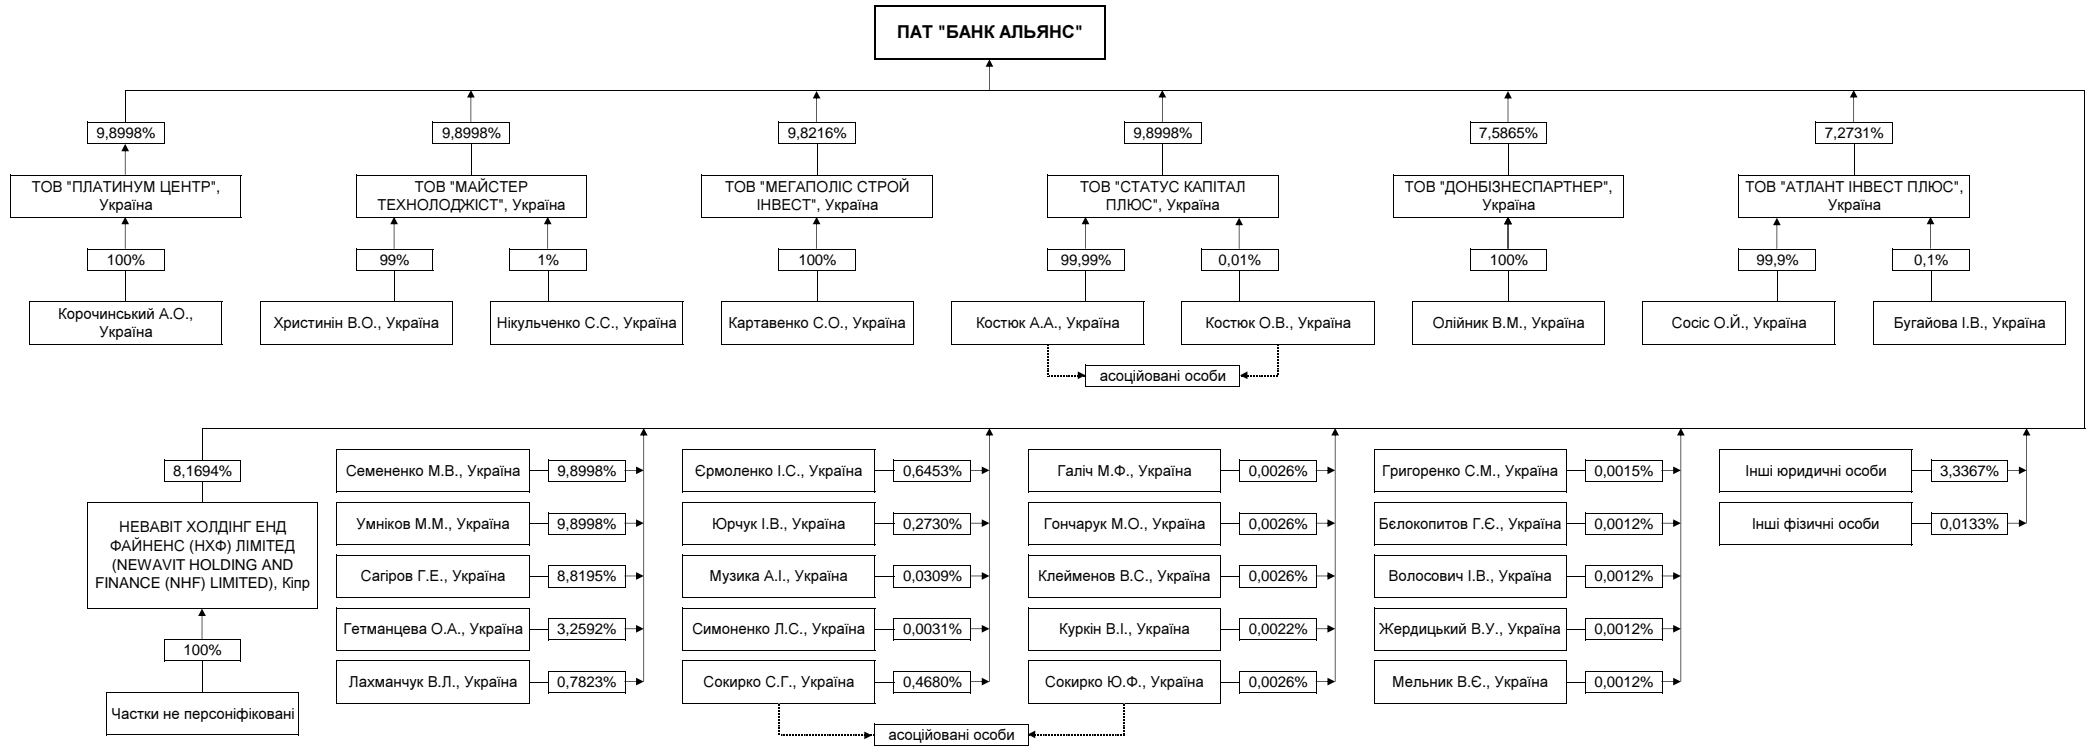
ПАТ "БАНК АЛЬЯНС"

9,8998%
ТОВ "ПЛАТИНУМ ЦЕНТР", Україна
100%
Корочинський А.О., Україна

9,8998%
ТОВ "МАЙСТЕР ТЕХНОЛОДЖІСТ", Україна
99%
Христинін В.О., Україна
1%
Нікульченко С.С., Україна

9,8216%
ТОВ "МЕГАПОЛІС СТРОЙ ІНВЕСТ", Україна
100%
Картавенко С.О., Україна

9,8998%
ТОВ "СТАТУС КАПІТАЛ ПЛЮС", Україна
99,99%
Костюк А.А., Україна
0,01%
Костюк О.В., Україна
асоційовані особи

7,5865%
ТОВ "ДОНБІЗНЕСПАРТНЕР", Україна
100%
Олійник В.М., Україна

7,2731%
ТОВ "АТЛАНТ ІНВЕСТ ПЛЮС", Україна
99,9%
Сосіс О.Й., Україна
0,1%
Бугайова І.В., Україна

8,1694%
НЕВАВІТ ХОЛДІНГ ЕНД ФАЙНЕНС (НХФ) ЛІМІТЕД (NEWAVIT HOLDING AND FINANCE (NHF) LIMITED), Кіпр
100%
Частки не персоніфіковані

| | |
|---|---|
| Семененко М.В., Україна | 9,8998% |
| Умніков М.М., Україна | 9,8998% |
| Сагіров Г.Е., Україна | 8,8195% |
| Гетманцева О.А., Україна | 3,2592% |
| Лахманчук В.Л., Україна | 0,7823% |

| | |
|---|---|
| Єрмоленко І.С., Україна | 0,6453% |
| Юрчук І.В., Україна | 0,2730% |
| Музика А.І., Україна | 0,0309% |
| Симоненко Л.С., Україна | 0,0031% |
| Сокирко С.Г., Україна | 0,4680% |

| | |
|---|---|
| Галіч М.Ф., Україна | 0,0026% |
| Гончарук М.О., Україна | 0,0026% |
| Клейменов В.С., Україна | 0,0026% |
| Куркін В.І., Україна | 0,0022% |
| Сокирко Ю.Ф., Україна | 0,0026% |

асоційовані особи

| | |
|---|---|
| Григоренко С.М., Україна | 0,0015% |
| Бєлокопитов Г.Є., Україна | 0,0012% |
| Волосович І.В., Україна | 0,0012% |
| Жердицький В.У., Україна | 0,0012% |
| Мельник В.Є., Україна | 0,0012% |

| | |
|---|---|
| Інші юридичні особи | 3,3367% |
| Інші фізичні особи | 0,0133% |